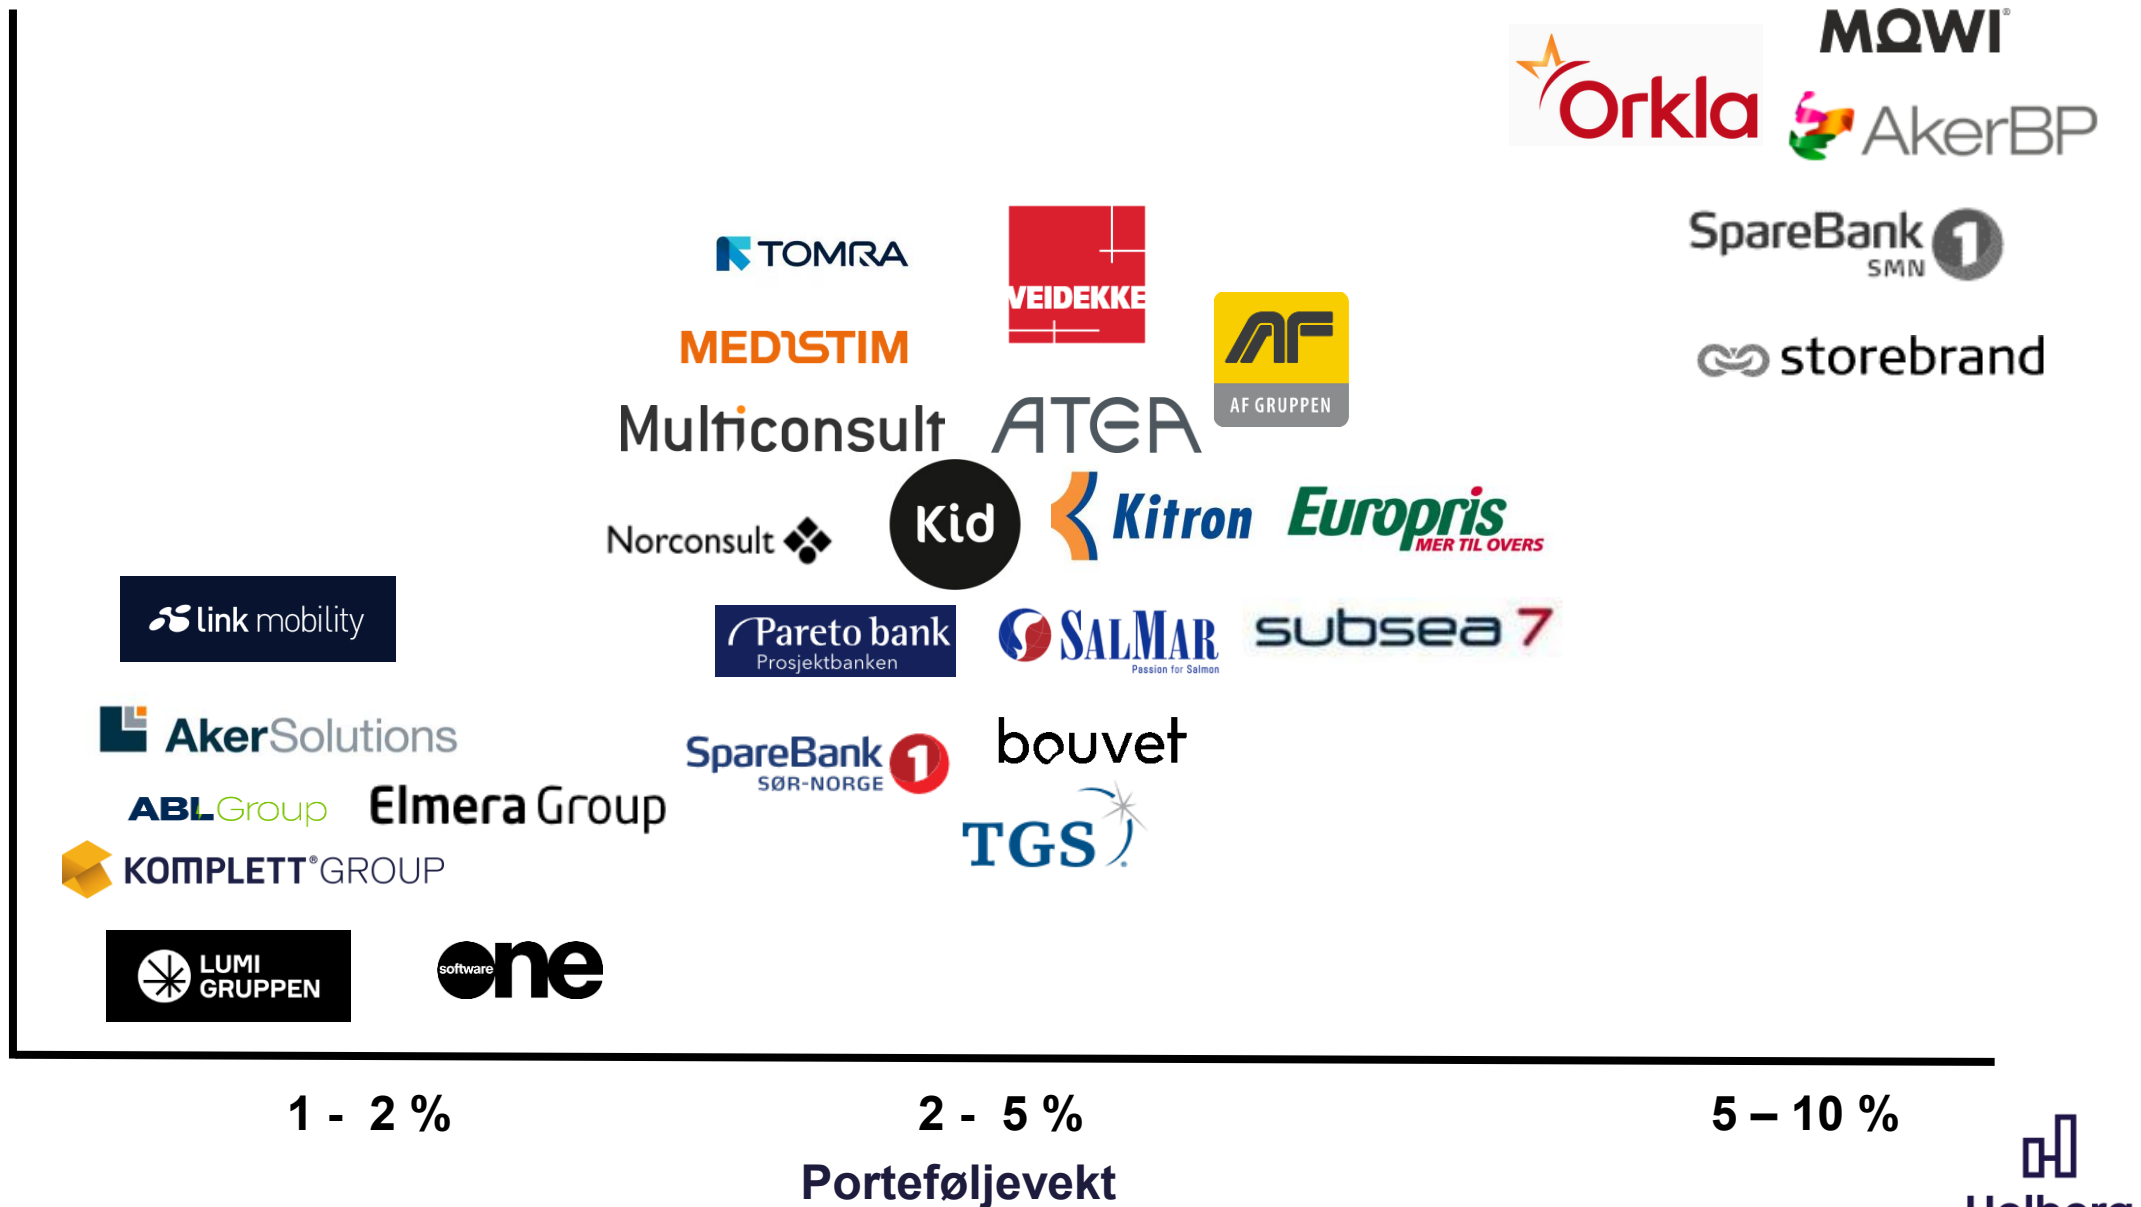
MOWI
Orkla
AkerBP
SpareBank 1 SMN
storebrand
TOMRA
VEIDEKKE
MEDISTIM
AF GRUPPEN
Multiconsult
ATEA
Norconsult
Kid
Kitron
Europris MER TIL OVERS
link mobility
Pareto bank Prosjektbanken
SALMAR Passion for Salmon
subsea 7
AkerSolutions
SpareBank 1 SØR-NORGE
bouvet
ABL Group
Elmera Group
TGS
KOMPLETT GROUP
LUMI GRUPPEN
software one

1 - 2 %
2 - 5 %
5 – 10 %
Porteføljevekt
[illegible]